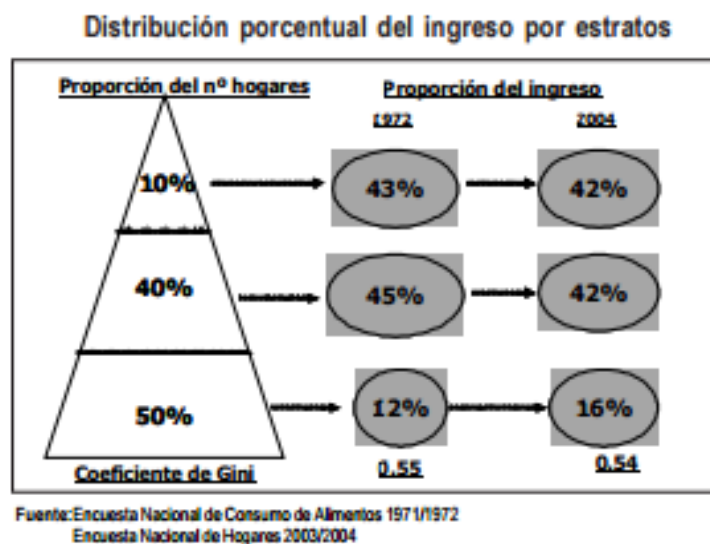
Distribución porcentual del ingreso por estratos

Proporción del nº hogares

Proporción del ingreso

1972

2004

10%

43%

42%

40%

45%

42%

50%

12%

16%

Coeficiente de Gini

0.55

0.54

Fuente: Encuesta Nacional de Consumo de Alimentos 1971/1972
Encuesta Nacional de Hogares 2003/2004